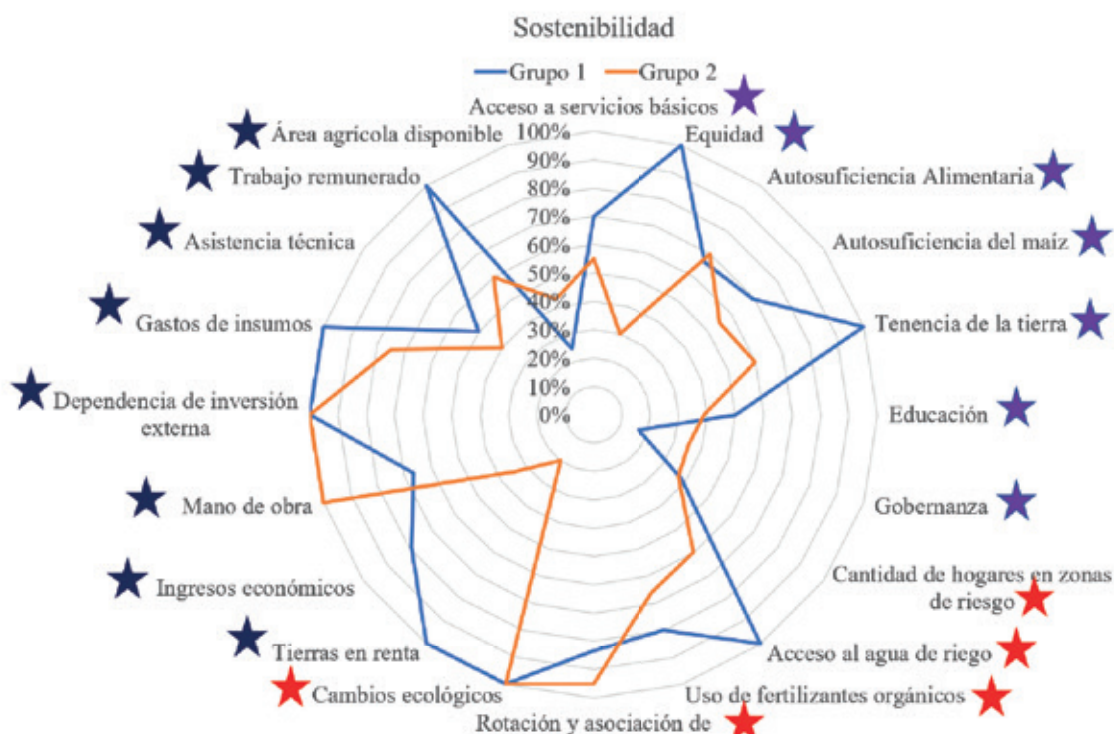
Sostenibilidad

Grupo 1 Grupo 2

Acceso a servicios básicos

100%
90%
80%
70%
60%
50%
40%
30%
20%
10%
0%

Equidad

Autosuficiencia Alimentaria

Autosuficiencia del maíz

Tenencia de la tierra

Educación

Gobernanza

Cantidad de hogares en zonas de riesgo

Acceso al agua de riego

Uso de fertilizantes orgánicos

Rotación y asociación de

Cambios ecológicos

Tierras en renta

Ingresos económicos

Mano de obra

Dependencia de inversión externa

Gastos de insumos

Asistencia técnica

Trabajo remunerado

Área agrícola disponible